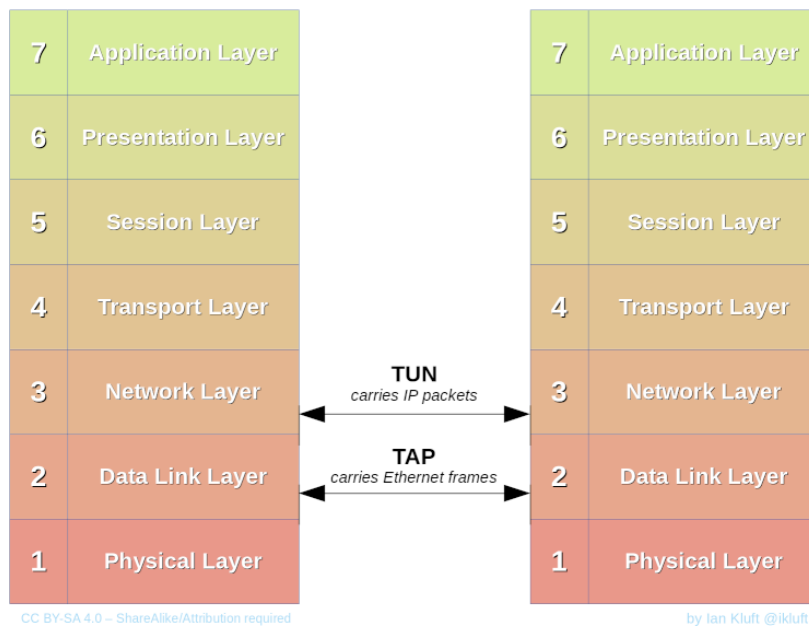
7 Application Layer
6 Presentation Layer
5 Session Layer
4 Transport Layer
3 Network Layer
2 Data Link Layer
1 Physical Layer

TUN
carries IP packets

TAP
carries Ethernet frames

7 Application Layer
6 Presentation Layer
5 Session Layer
4 Transport Layer
3 Network Layer
2 Data Link Layer
1 Physical Layer

CC BY-SA 4.0 – ShareAlike/Attribution required

by Ian Kluft @ikluft